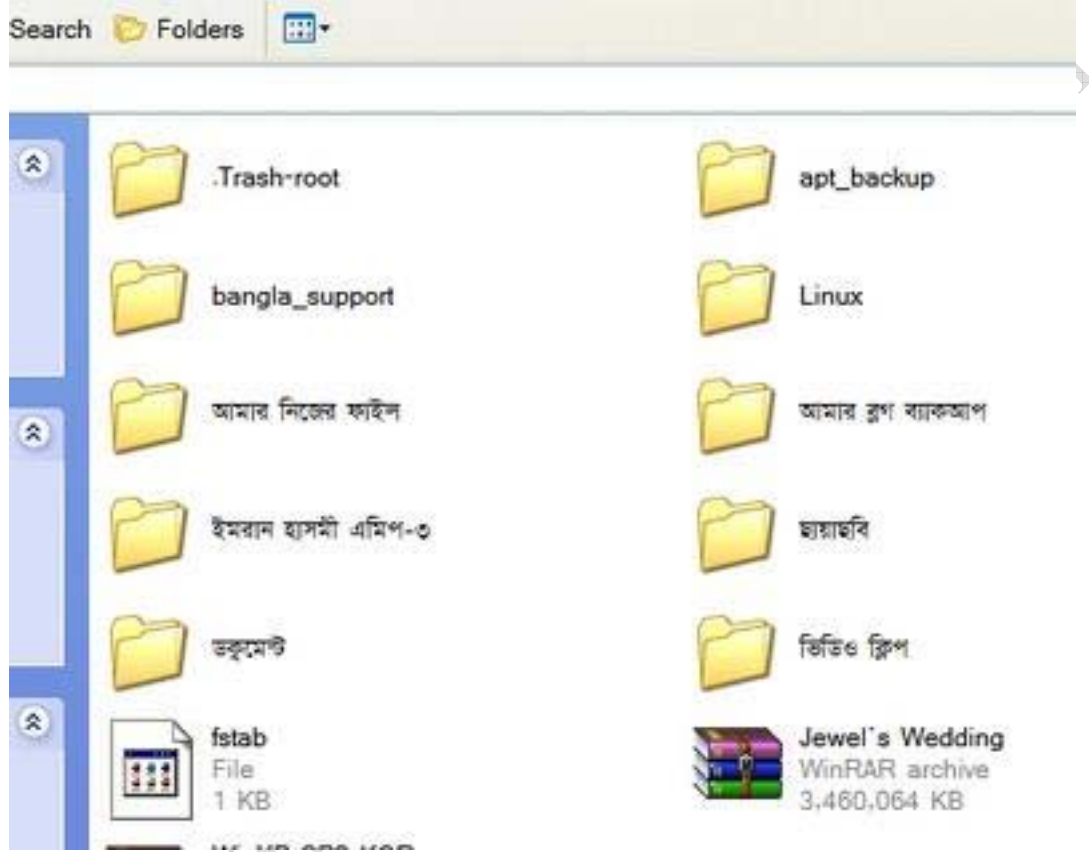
Search Folders

.Trash-root

apt_backup

bangla_support

Linux

আমার নিজের ফাইল

আমার ব্লগ ব্যাকআপ

ইমরান হাসমী এমপি-৩

ছায়াছবি

ডকুমেন্ট

ভিডিও ক্লিপ

fstab
File
1 KB

Jewel`s Wedding
WinRAR archive
3,460,064 KB

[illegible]